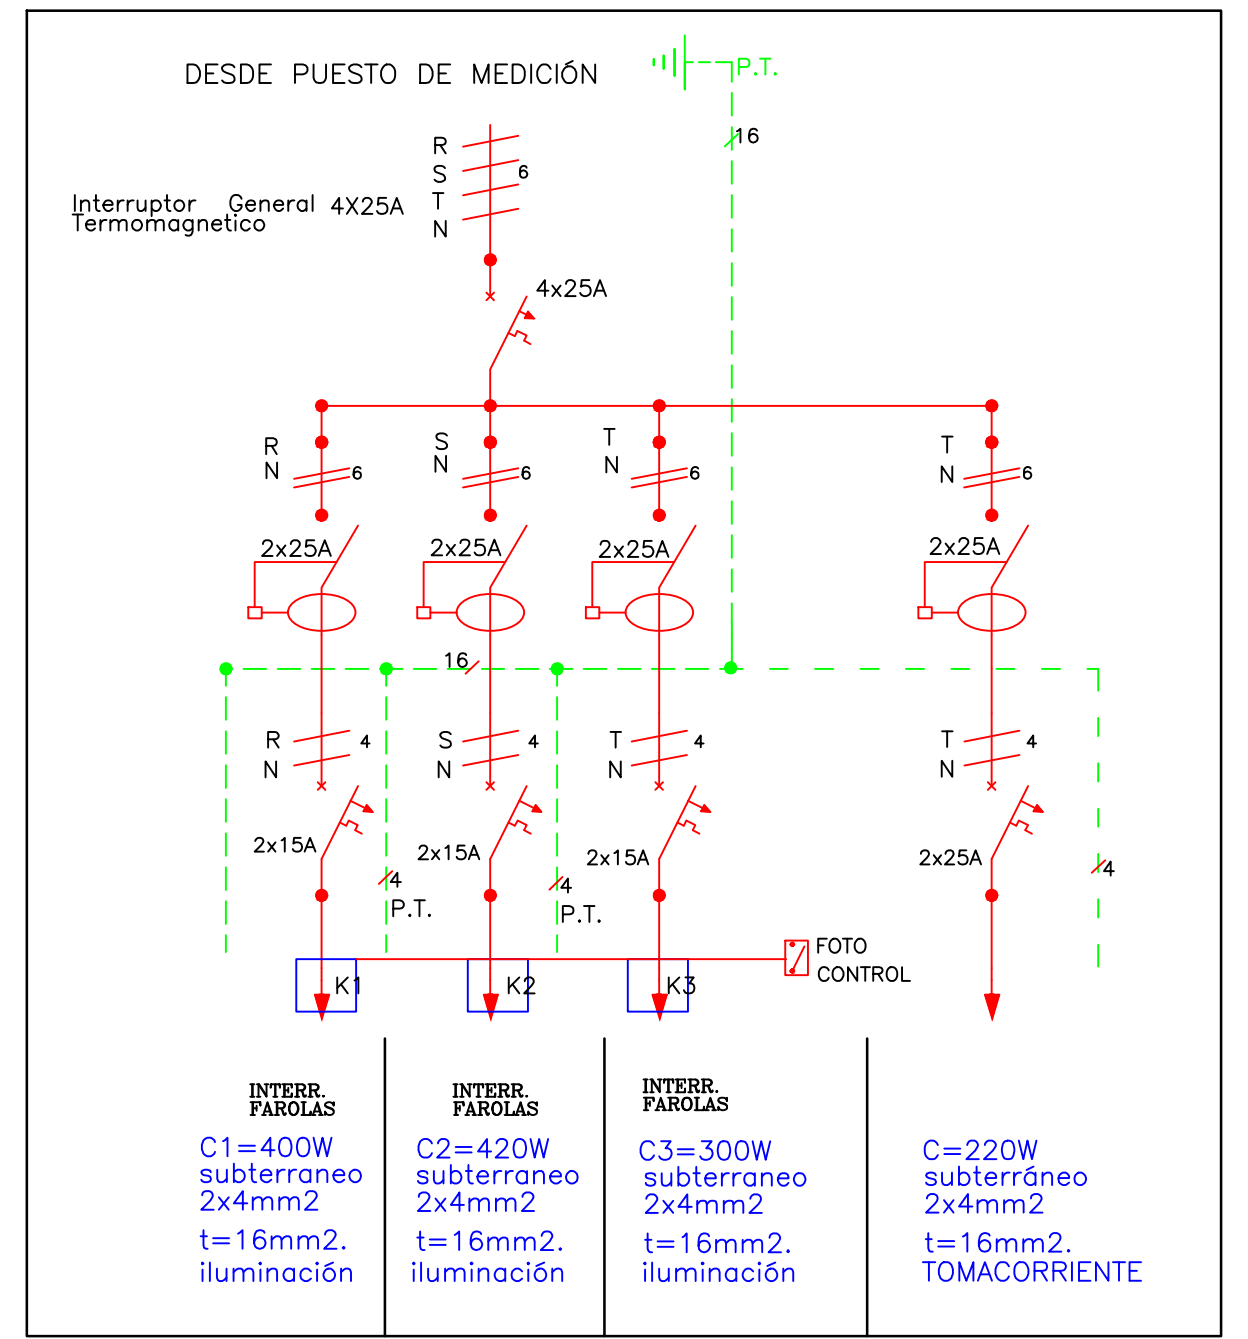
DESDE PUESTO DE MEDICIÓN

P.T.

16

R
S
T
N

6

Interruptor General
Termomagnetico

4X25A

4x25A

R
N

6

S
N

6

T
N

6

T
N

6

2x25A

2x25A

2x25A

2x25A

16

R
N

4

S
N

4

T
N

4

T
N

4

2x15A

2x15A

2x15A

2x25A

4
P.T.

4
P.T.

4

FOTO
CONTROL

K1

K2

K3

INTERR.
FAROLAS

C1=400W
subterraneo
2x4mm2
t=16mm2.
iluminación

INTERR.
FAROLAS

C2=420W
subterraneo
2x4mm2
t=16mm2.
iluminación

INTERR.
FAROLAS

C3=300W
subterraneo
2x4mm2
t=16mm2.
iluminación

C=220W
subterráneo
2x4mm2
t=16mm2.
TOMACORRIENTE